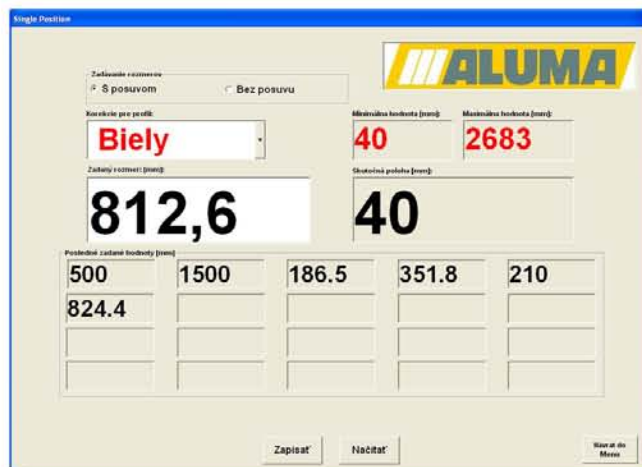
Single Position

ALUMA

Zadávanie rozmerov
S posuvom
Bez posuvu

Korekcie pre profil:
Biely

Minimálna hodnota [mm]:
40

Maximálna hodnota [mm]:
2683

Zadaný rozmer: [mm]:
812,6

Skutočná poloha [mm]:
40

Posledné zadané hodnoty [mm]

| 500 | 1500 | 186.5 | 351.8 | 210 |
|---|---|---|---|---|
| 824.4 | | | | |
| | | | | |
| | | | | |

Zapisať
Načítať
Návrat do Menu